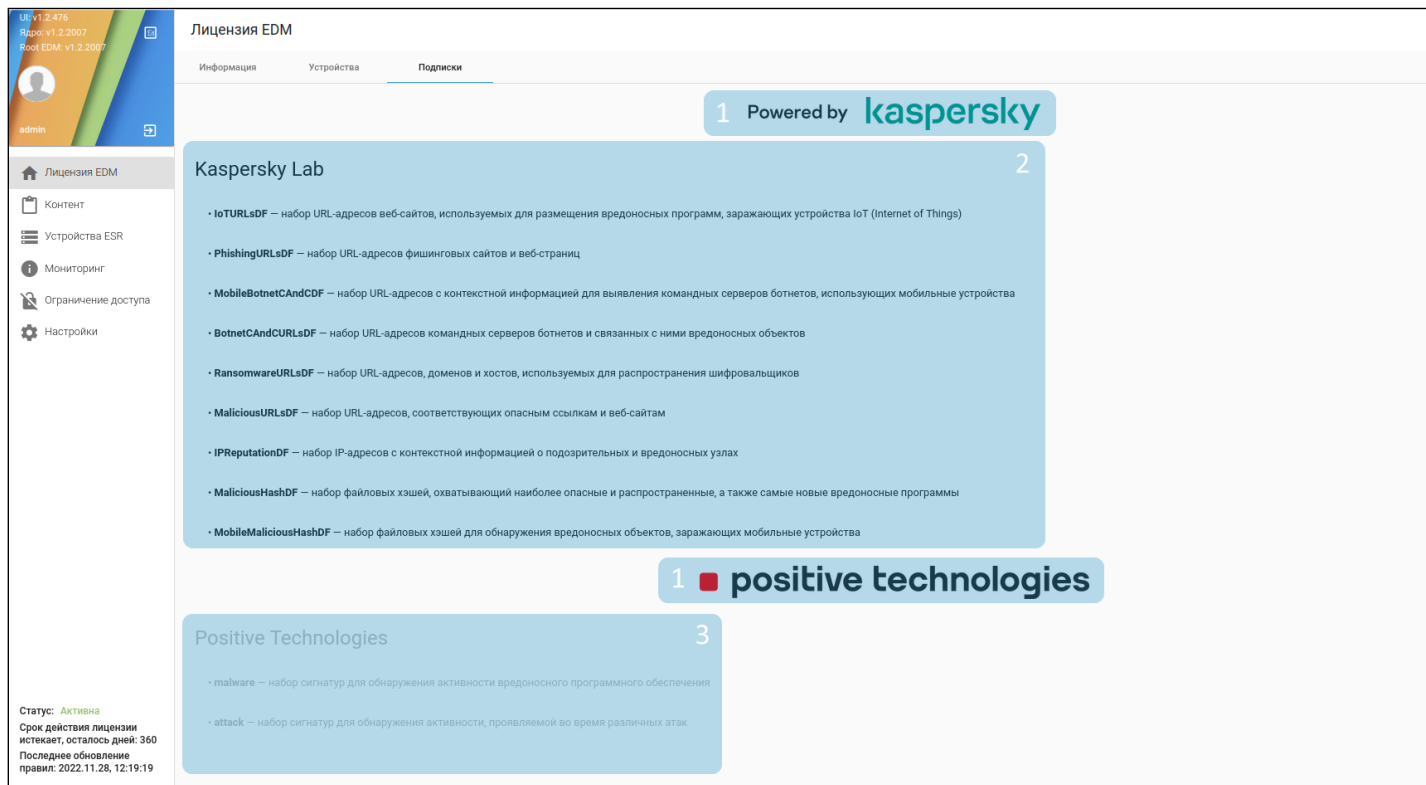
UI: v1.2.476
Ядро: v1.2.2007
Root EDM: v1.2.2007

admin

Лицензия EDM
Контент
Устройства ESR
Мониторинг
Ограничение доступа
Настройки

Статус: Активна
Срок действия лицензии истекает, осталось дней: 360
Последнее обновление правил: 2022.11.28, 12:19:19

Лицензия EDM

Информация
Устройства
Подписки

1 Powered by kaspersky

Kaspersky Lab
2

• IoTURLsDF — набор URL-адресов веб-сайтов, используемых для размещения вредоносных программ, заражающих устройства IoT (Internet of Things)

• PhishingURLsDF — набор URL-адресов фишинговых сайтов и веб-страниц

• MobileBotnetCAndCDF — набор URL-адресов с контекстной информацией для выявления командных серверов ботнетов, использующих мобильные устройства

• BotnetCAndCURLsDF — набор URL-адресов командных серверов ботнетов и связанных с ними вредоносных объектов

• RansomwareURLsDF — набор URL-адресов, доменов и хостов, используемых для распространения шифровальщиков

• MaliciousURLsDF — набор URL-адресов, соответствующих опасным ссылкам и веб-сайтам

• IPReputationDF — набор IP-адресов с контекстной информацией о подозрительных и вредоносных узлах

• MaliciousHashDF — набор файловых хэшей, охватывающий наиболее опасные и распространенные, а также самые новые вредоносные программы

• MobileMaliciousHashDF — набор файловых хэшей для обнаружения вредоносных объектов, заражающих мобильные устройства

1 positive technologies

Positive Technologies
3

• malware — набор сигнатур для обнаружения активности вредоносного программного обеспечения

• attack — набор сигнатур для обнаружения активности, проявляемой во время различных атак